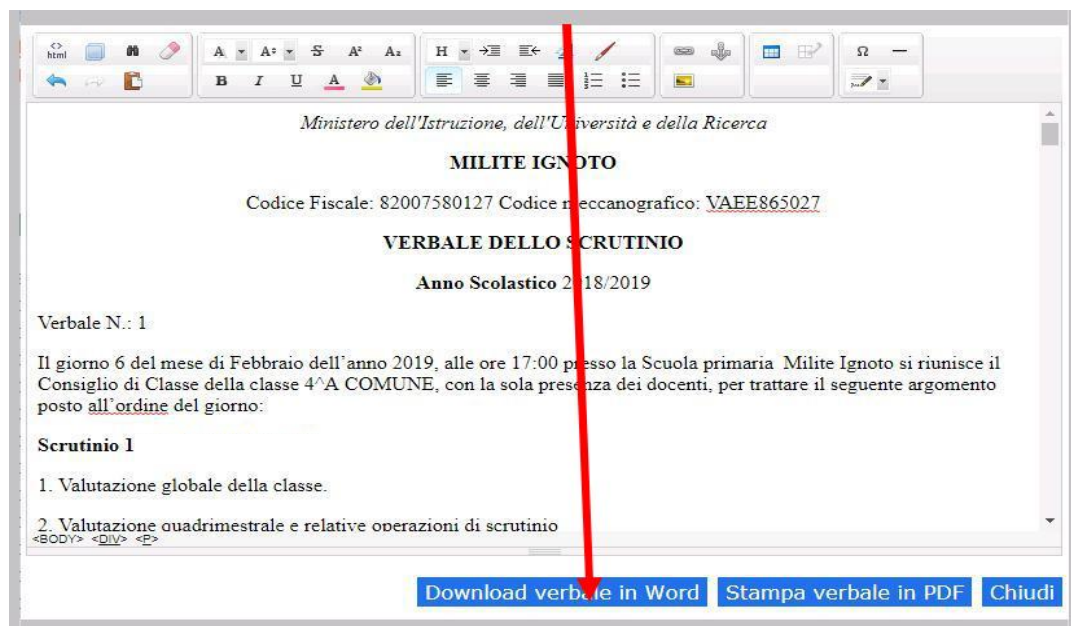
html
A A: A² A₂
H
B I U A
Ω

Ministero dell'Istruzione, dell'U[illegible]iversità e della Ricerca

MILITE IGN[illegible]OTO

Codice Fiscale: 82007580127 Codice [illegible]eccanografico: VAEE865027

VERBALE DELLO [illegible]CRUTINIO

Anno Scolastico 2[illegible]18/2019

Verbale N.: 1

Il giorno 6 del mese di Febbraio dell'anno 2019, alle ore 17:00 p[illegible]esso la Scuola primaria Milite Ignoto si riunisce il Consiglio di Classe della classe 4^A COMUNE, con la sola prese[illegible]za dei docenti, per trattare il seguente argomento posto all'ordine del giorno:

Scrutinio 1

1. Valutazione globale della classe.

2. Valutazione quadrimestrale e relative operazioni di scrutinio

<BODY> <DIV> <P>

Download verba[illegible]le in Word
Stampa verbale in PDF
Chiudi